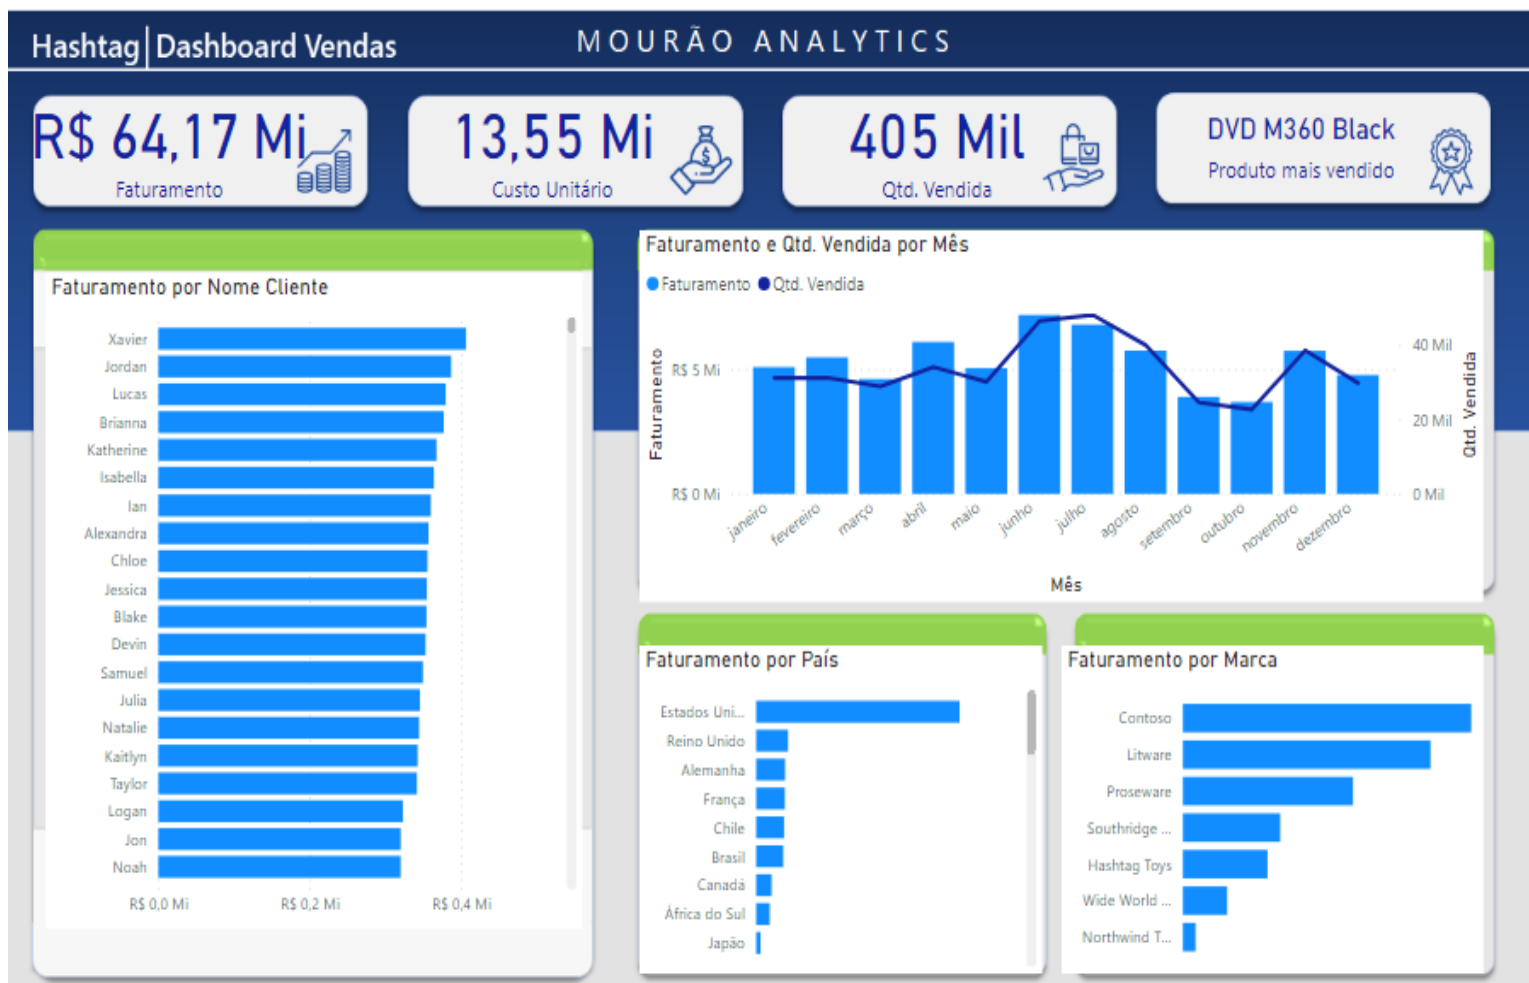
Hashtag | Dashboard Vendas

MOURÃO ANALYTICS

R$ 64,17 Mi
Faturamento

13,55 Mi
Custo Unitário

405 Mil
Qtd. Vendida

DVD M360 Black
Produto mais vendido

Faturamento por Nome Cliente

Xavier
Jordan
Lucas
Brianna
Katherine
Isabella
Ian
Alexandra
Chloe
Jessica
Blake
Devin
Samuel
Julia
Natalie
Kaitlyn
Taylor
Logan
Jon
Noah

R$ 0,0 Mi
R$ 0,2 Mi
R$ 0,4 Mi

Faturamento e Qtd. Vendida por Mês

Faturamento
Qtd. Vendida

Faturamento
R$ 5 Mi
R$ 0 Mi

40 Mil
20 Mil
0 Mil
Qtd. Vendida

janeiro
fevereiro
março
abril
maio
junho
julho
agosto
setembro
outubro
novembro
dezembro

Mês

Faturamento por País

Estados Uni...
Reino Unido
Alemanha
França
Chile
Brasil
Canadá
África do Sul
Japão

Faturamento por Marca

Contoso
Litware
Proseware
Southridge ...
Hashtag Toys
Wide World ...
Northwind T...